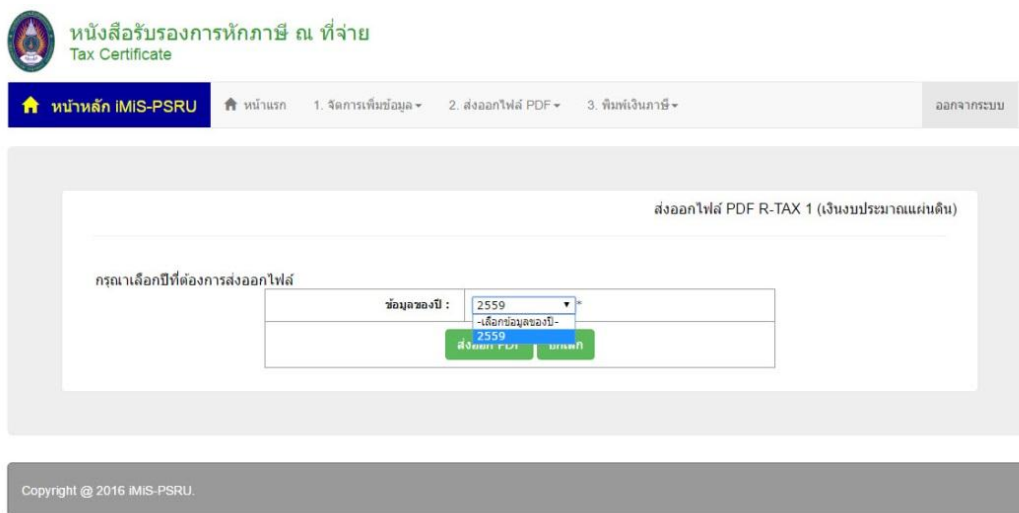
หนังสือรับรองการหักภาษี ณ ที่จ่าย
Tax Certificate

หน้าหลัก iMiS-PSRU หน้าแรก 1. จัดการเพิ่มข้อมูล 2. ส่งออกไฟล์ PDF 3. พิมพ์เงินภาษี ออกจากระบบ

ส่งออกไฟล์ PDF R-TAX 1 (เงินงบประมาณแผ่นดิน)

กรุณาเลือกปีที่ต้องการส่งออกไฟล์

| ข้อมูลของปี : | 2559 * |
|---|---|
| | -เลือกข้อมูลของปี- 2559 |
| | ส่งออก PDF ยกเลิก |

Copyright @ 2016 iMiS-PSRU.